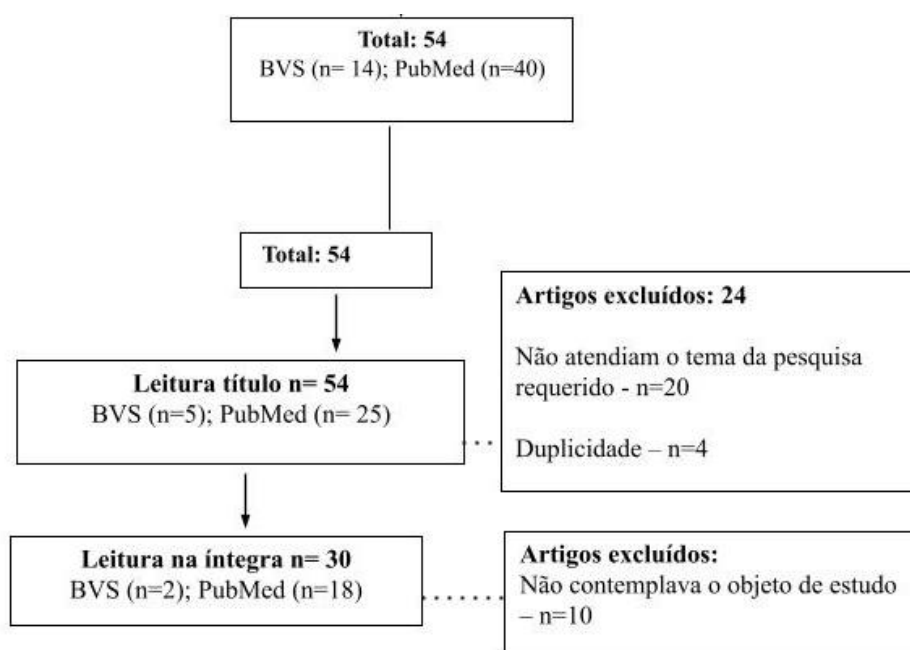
**Total: 54**
BVS (n= 14); PubMed (n=40)

**Total: 54**

**Artigos excluídos: 24**

Não atendiam o tema da pesquisa requerido - n=20

Duplicidade – n=4

**Leitura título n= 54**
BVS (n=5); PubMed (n= 25)

**Leitura na íntegra n= 30**
BVS (n=2); PubMed (n=18)

**Artigos excluídos:**
Não contemplava o objeto de estudo – n=10